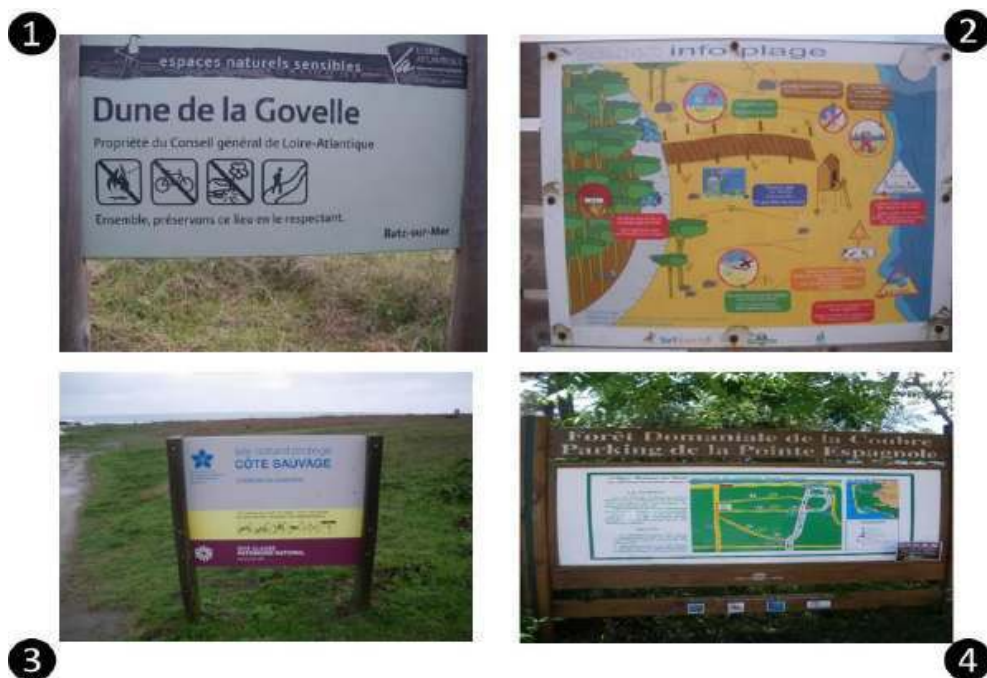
1

espaces naturels sensibles

Dune de la Govelle

Propriété du Conseil général de Loire-Atlantique

Ensemble, préservons ce lieu en le respectant.

Batz-sur-Mer

2

info plage

3

Site naturel protégé
CÔTE SAUVAGE

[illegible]

SITE CLASSÉ
PATRIMOINE NATIONAL

4

Forêt Domaniale de la Coubre
Parking de la Pointe Espagnole